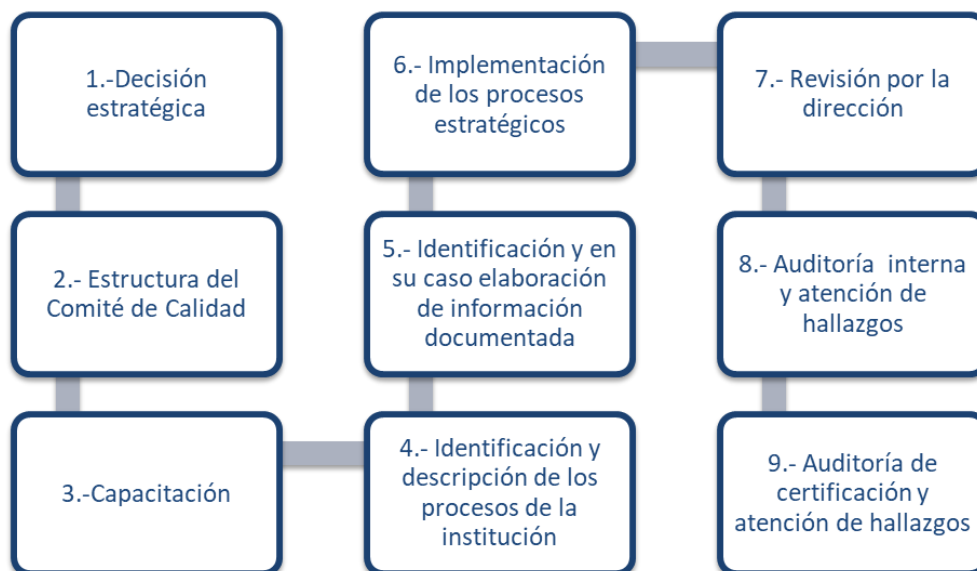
1.-Decisión estratégica

2.- Estructura del Comité de Calidad

3.-Capacitación

4.- Identificación y descripción de los procesos de la institución

5.- Identificación y en su caso elaboración de información documentada

6.- Implementación de los procesos estratégicos

7.- Revisión por la dirección

8.- Auditoría interna y atención de hallazgos

9.- Auditoría de certificación y atención de hallazgos